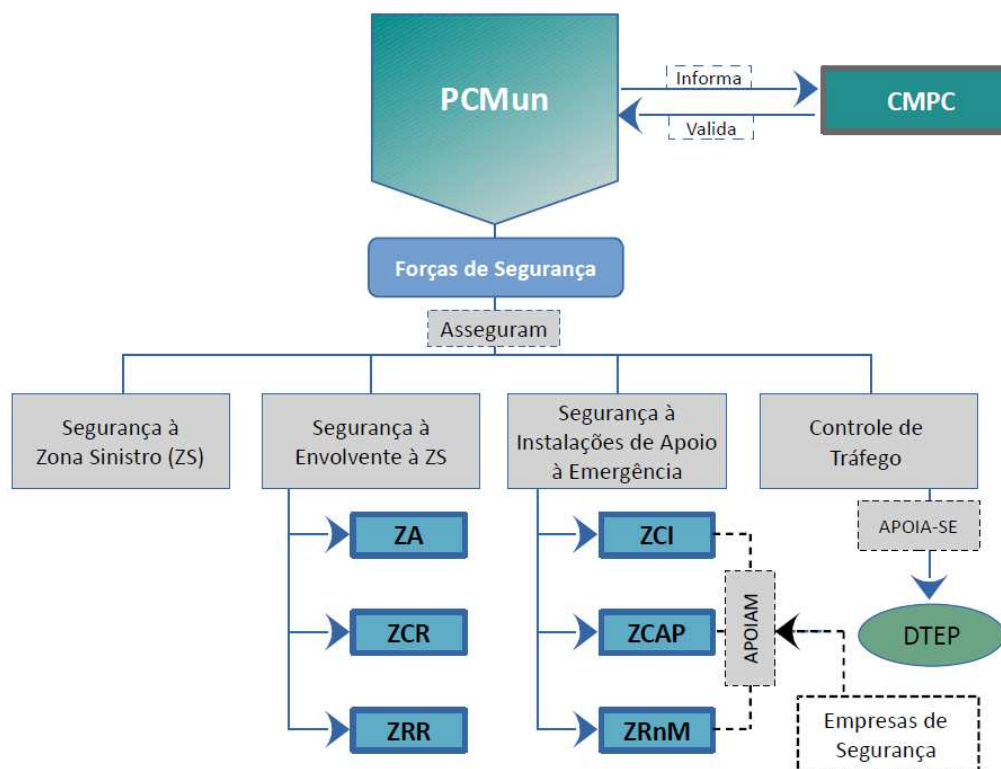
PCMun

Informa

Valida

CMPC

Forças de Segurança

Asseguram

Segurança à Zona Sinistro (ZS)

Segurança à Envolvente à ZS

Segurança à Instalações de Apoio à Emergência

Controle de Tráfego

ZA

ZCR

ZRR

ZCI

ZCAP

ZRnM

APOIAM

APOIA-SE

DTEP

Empresas de Segurança